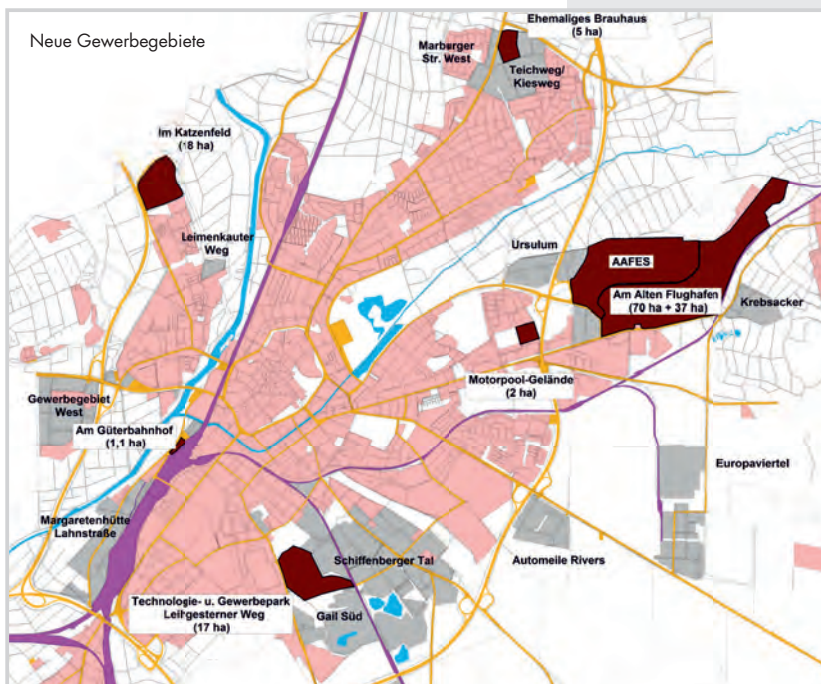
Neue Gewerbegebiete

Ehemaliges Brauhaus (5 ha)

Marburger Str. West

Teichweg/ Kiesweg

Im Katzenfeld (18 ha)

Leimenkauter Weg

Ursulum

AAFES

Am Alten Flughafen (70 ha + 37 ha)

Krebsacker

Motorpool-Gelände (2 ha)

Gewerbegebiet West

Am Güterbahnhof (1,1 ha)

Europaviertel

Margaretenhütte Lahnstraße

Schiffenberger Tal

Automeile Rivers

Technologie- u. Gewerbepark Leihgesterner Weg (17 ha)

Gail Süd